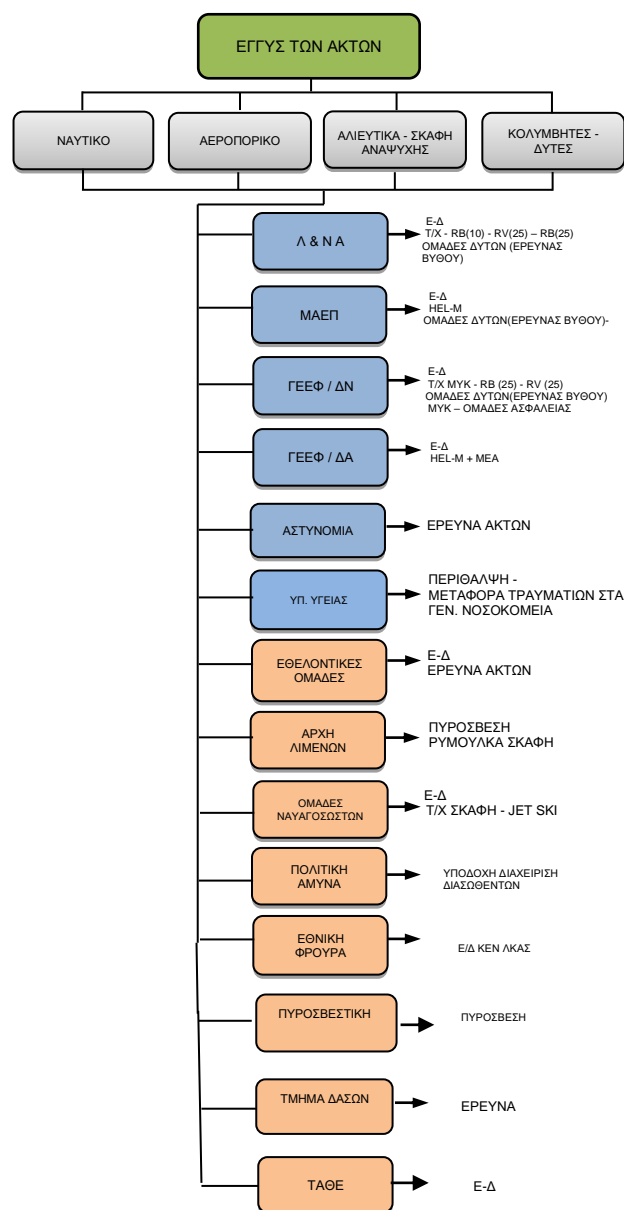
ΕΓΓΥΣ ΤΩΝ ΑΚΤΩΝ

ΝΑΥΤΙΚΟ

ΑΕΡΟΠΟΡΙΚΟ

ΑΛΙΕΥΤΙΚΑ - ΣΚΑΦΗ ΑΝΑΨΥΧΗΣ

ΚΟΛΥΜΒΗΤΕΣ - ΔΥΤΕΣ

Λ & Ν Α

Ε-Δ
Τ/Χ - RB(10) - RV(25) – RB(25)
ΟΜΑΔΕΣ ΔΥΤΩΝ (ΕΡΕΥΝΑΣ ΒΥΘΟΥ)

ΜΑΕΠ

Ε-Δ
HEL-M
ΟΜΑΔΕΣ ΔΥΤΩΝ(ΕΡΕΥΝΑΣ ΒΥΘΟΥ)-

ΓΕΕΦ / ΔΝ

Ε-Δ
Τ/Χ ΜΥΚ - RB (25) - RV (25)
ΟΜΑΔΕΣ ΔΥΤΩΝ(ΕΡΕΥΝΑΣ ΒΥΘΟΥ)
ΜΥΚ – ΟΜΑΔΕΣ ΑΣΦΑΛΕΙΑΣ

ΓΕΕΦ / ΔΑ

Ε-Δ
HEL-M + ΜΕΑ

ΑΣΤΥΝΟΜΙΑ

ΕΡΕΥΝΑ ΑΚΤΩΝ

ΥΠ. ΥΓΕΙΑΣ

ΠΕΡΙΘΑΛΨΗ - ΜΕΤΑΦΟΡΑ ΤΡΑΥΜΑΤΙΩΝ ΣΤΑ ΓΕΝ. ΝΟΣΟΚΟΜΕΙΑ

ΕΘΕΛΟΝΤΙΚΕΣ ΟΜΑΔΕΣ

Ε-Δ
ΕΡΕΥΝΑ ΑΚΤΩΝ

ΑΡΧΗ ΛΙΜΕΝΩΝ

ΠΥΡΟΣΒΕΣΗ
ΡΥΜΟΥΛΚΑ ΣΚΑΦΗ

ΟΜΑΔΕΣ ΝΑΥΑΓΟΣΩΣΤΩΝ

Ε-Δ
Τ/Χ ΣΚΑΦΗ - JET SKI

ΠΟΛΙΤΙΚΗ ΑΜΥΝΑ

ΥΠΟΔΟΧΗ ΔΙΑΧΕΙΡΙΣΗ ΔΙΑΣΩΘΕΝΤΩΝ

ΕΘΝΙΚΗ ΦΡΟΥΡΑ

Ε/Δ ΚΕΝ ΛΚΑΣ

ΠΥΡΟΣΒΕΣΤΙΚΗ

ΠΥΡΟΣΒΕΣΗ

ΤΜΗΜΑ ΔΑΣΩΝ

ΕΡΕΥΝΑ

ΤΑΘΕ

Ε-Δ